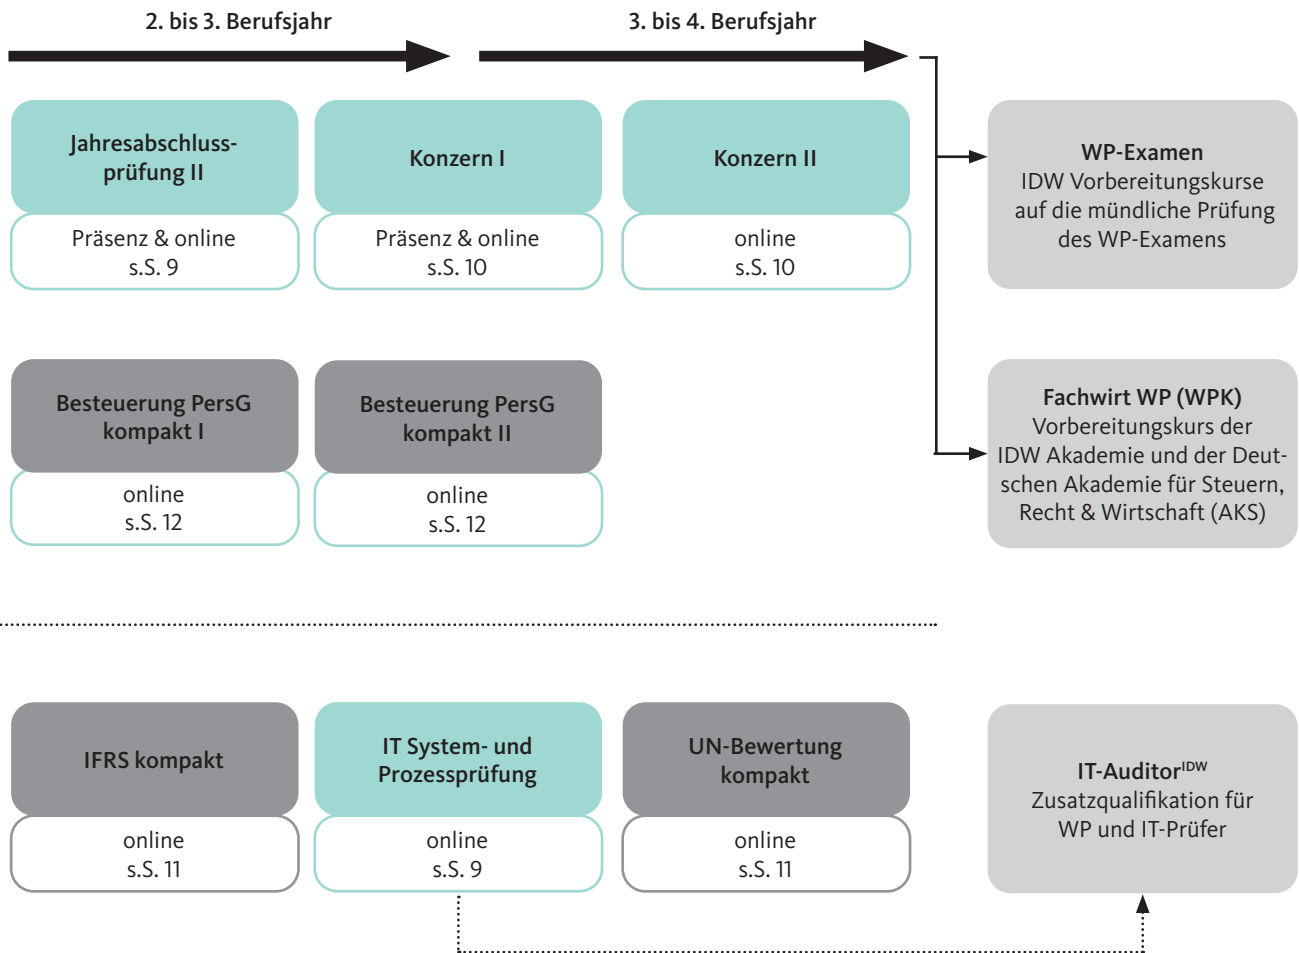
2. bis 3. Berufsjahr

3. bis 4. Berufsjahr

Jahresabschlussprüfung II
Präsenz & online
s.S. 9

Konzern I
Präsenz & online
s.S. 10

Konzern II
online
s.S. 10

WP-Examen
IDW Vorbereitungskurse auf die mündliche Prüfung des WP-Examens

Besteuerung PersG kompakt I
online
s.S. 12

Besteuerung PersG kompakt II
online
s.S. 12

Fachwirt WP (WPK)
Vorbereitungskurs der IDW Akademie und der Deutschen Akademie für Steuern, Recht & Wirtschaft (AKS)

IFRS kompakt
online
s.S. 11

IT System- und Prozessprüfung
online
s.S. 9

UN-Bewertung kompakt
online
s.S. 11

IT-Auditor$^{IDW}$
Zusatzqualifikation für WP und IT-Prüfer